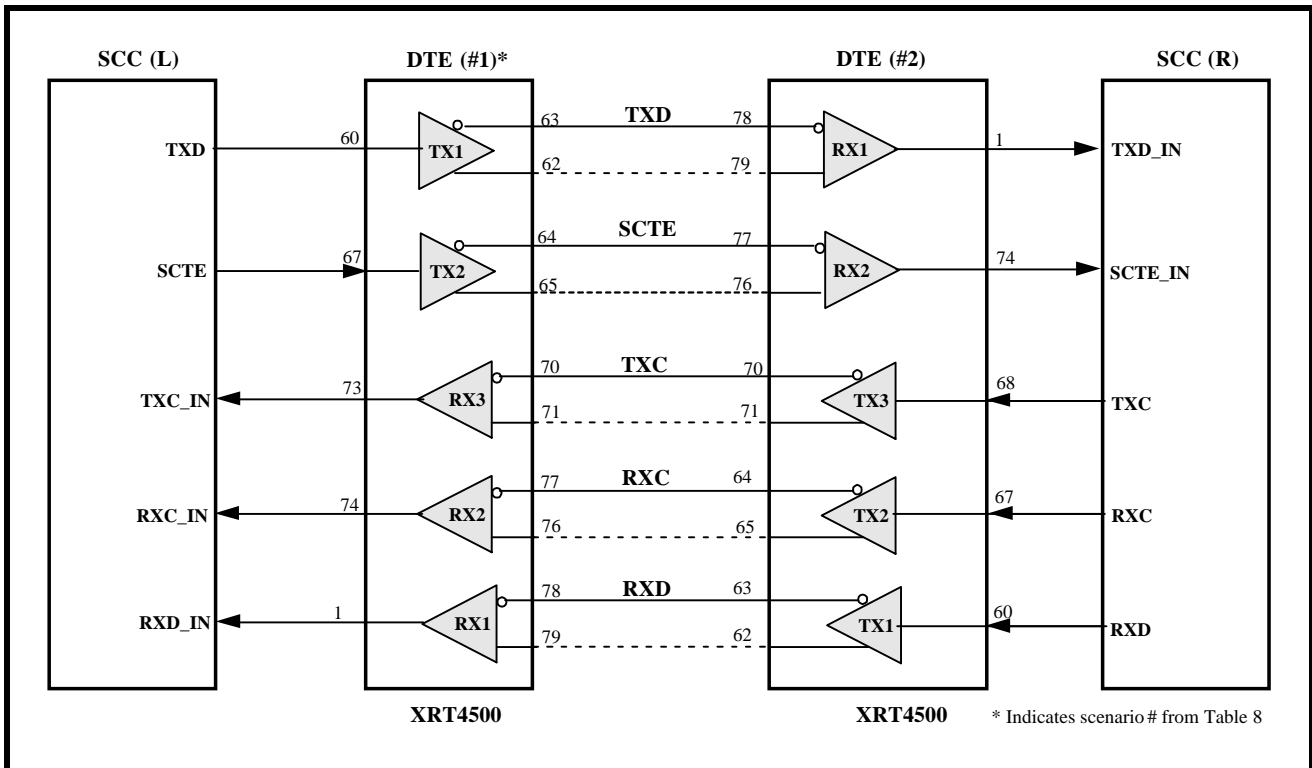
SCC (L)

DTE (#1)*

DTE (#2)

SCC (R)

TXD

60

TX1

63

TXD

78

62

79

RX1

1

TXD_IN

SCTE

67

TX2

64

SCTE

77

65

76

RX2

74

SCTE_IN

TXC_IN

73

RX3

70

TXC

70

71

71

TX3

68

TXC

RXC_IN

74

RX2

77

RXC

64

76

65

TX2

67

RXC

RXD_IN

1

RX1

78

RXD

63

79

62

TX1

60

RXD

XRT4500

XRT4500

* Indicates scenario # from Table 8